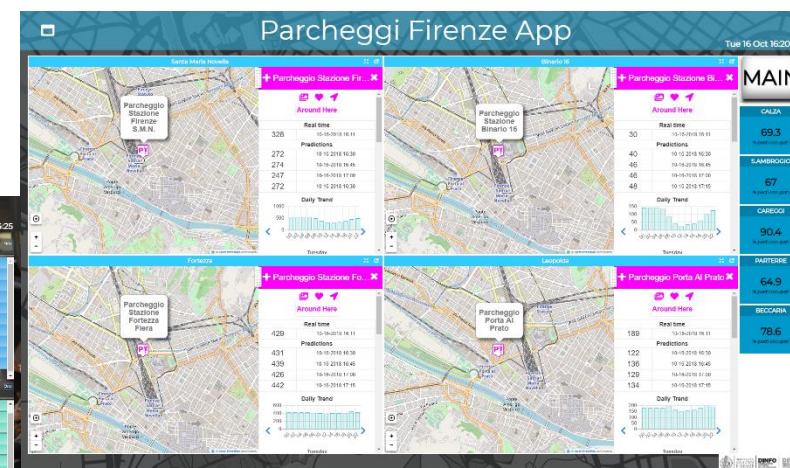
Parcheggi Firenze App

Tue 16 Oct 16:20

Santa Maria Novella

Parcheggio Stazione Firenze S.M.N.

Parcheggio Stazione Fir...

Around Here

Real time

| 328 | 16-10-2018 16:11 |
|---|---|

Predictions

| 272 | 16-10-2018 16:30 |
|---|---|
| 274 | 16-10-2018 16:45 |
| 247 | 16-10-2018 17:00 |
| 272 | 16-10-2018 16:30 |

Daily Trend

Tuesday

Binario 16

Parcheggio Stazione Binario 16

Parcheggio Stazione Bi...

Around Here

Real time

| 30 | 16-10-2018 16:11 |
|---|---|

Predictions

| 40 | 16-10-2018 16:30 |
|---|---|
| 46 | 16-10-2018 16:45 |
| 46 | 16-10-2018 17:00 |
| 48 | 16-10-2018 17:15 |

Daily Trend

Tuesday

Fortezza

Parcheggio Stazione Fortezza Fiera

Parcheggio Stazione Fo...

Around Here

Real time

| 429 | 16-10-2018 16:11 |
|---|---|

Predictions

| 431 | 16-10-2018 16:30 |
|---|---|
| 439 | 16-10-2018 16:45 |
| 426 | 16-10-2018 17:00 |
| 442 | 16-10-2018 17:15 |

Daily Trend

Tuesday

Leopolda

Parcheggio Porta Al Prato

Parcheggio Porta Al Prato

Around Here

Real time

| 189 | 16-10-2018 16:11 |
|---|---|

Predictions

| 122 | 16-10-2018 16:30 |
|---|---|
| 136 | 16-10-2018 16:45 |
| 129 | 16-10-2018 17:00 |
| 134 | 16-10-2018 17:15 |

Daily Trend

Tuesday

MAIN

CALZA
69.3

SAMBROGIO
67

CAREGGI
90.4

PARTERRE
64.9

BECCARIA
78.6

DINFO